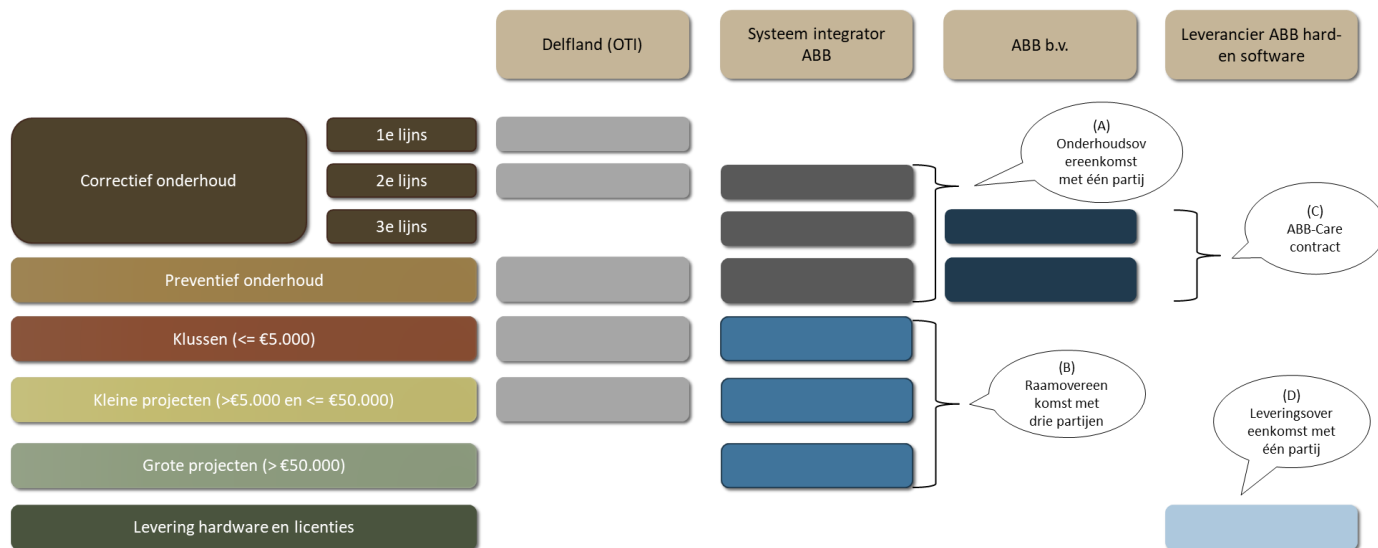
Delfland (OTI)

Systeem integrator ABB

ABB b.v.

Leverancier ABB hard- en software

Correctief onderhoud

1e lijns

2e lijns

3e lijns

Preventief onderhoud

Klussen (<= €5.000)

Kleine projecten (>€5.000 en <= €50.000)

Grote projecten (> €50.000)

Levering hardware en licenties

(A) Onderhoudsovereenkomst met één partij

(C) ABB-Care contract

(B) Raamovereenkomst met drie partijen

(D) Leveringsovereenkomst met één partij